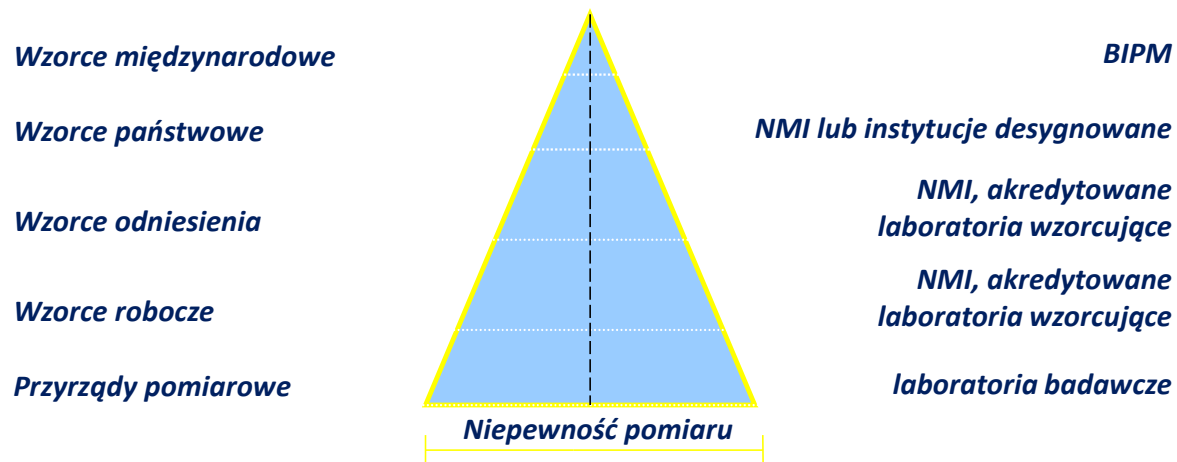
Wzorce międzynarodowe

BIPM

Wzorce państwowe

NMI lub instytucje desygnowane

Wzorce odniesienia

NMI, akredytowane laboratoria wzorcujące

Wzorce robocze

NMI, akredytowane laboratoria wzorcujące

Przyrządy pomiarowe

laboratoria badawcze

Niepewność pomiaru